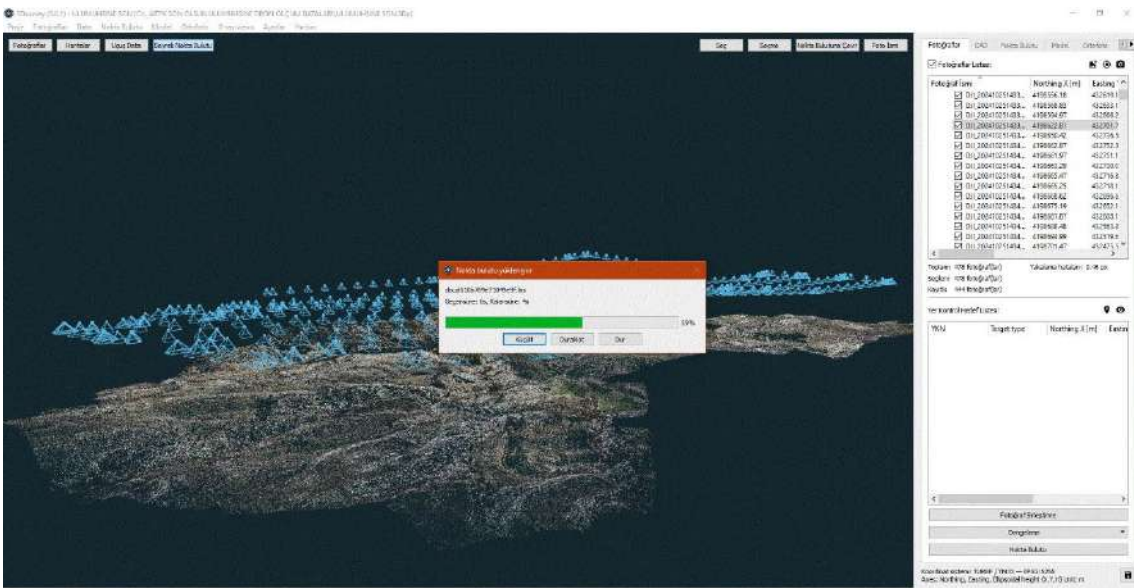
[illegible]
Proje Fotoğraflar Beta Nokta Bulutu Model Ortofoto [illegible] Ayarlar Yardım

Fotoğraflar Kameralar Uçuş Rotası Seyrek Nokta Bulutu

Seç Seçme Nokta Bulutunu Çevir Foto İsmi

Fotoğraflar CAD Nokta Bulutu Model Ortofoto

Fotoğraflar Listesi

| Fotoğraf ismi | Northing X [m] | Easting |
|---|---|---|
| DJI_20041023183... | 4198556.18 | 452618.1 |
| DJI_20041023183... | 4198568.88 | 452603.1 |
| DJI_20041023183... | 4198584.07 | 452688.2 |
| DJI_20041023183... | 4198622.07 | 452701.7 |
| DJI_20041023183... | 4198650.42 | 452706.5 |
| DJI_20041023184... | 4198662.07 | 452752.3 |
| DJI_20041023184... | 4198651.97 | 452751.1 |
| DJI_20041023184... | 4198663.28 | 452730.0 |
| DJI_20041023184... | 4198663.47 | 452716.8 |
| DJI_20041023184... | 4198663.25 | 452718.1 |
| DJI_20041023184... | 4198608.42 | 452689.6 |
| DJI_20041023184... | 4198675.16 | 452652.1 |
| DJI_20041023184... | 4198621.07 | 452603.1 |
| DJI_20041023184... | 4198608.48 | 452583.8 |
| DJI_20041023184... | 4198568.99 | 452579.6 |
| DJI_20041023184... | 4198701.47 | 452425.5 |

Toplam: 478 fotoğraf(lar) Yakalama hataları: 0.98 px
Seçilen: 478 fotoğraf(lar)
Kayıtlı: 444 fotoğraf(lar)

Yer kontrol/hedef Listesi

| YKN | Target type | Northing X [m] | Easting |
|---|---|---|---|

Fotoğraf Yerleştirme
Dengeleme
Nokta Bulutu

Koordinat sistemi: TUREF / TM30 — EPSG:5256
Axes: Northing, Easting, EllipsoidalHeight (X,Y,H) units: m

Nokta bulutu yükleniyor
cloud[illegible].las
Geçirilen: 0s, Kalan süre: ?s
59%
Küçült Duraklat Dur